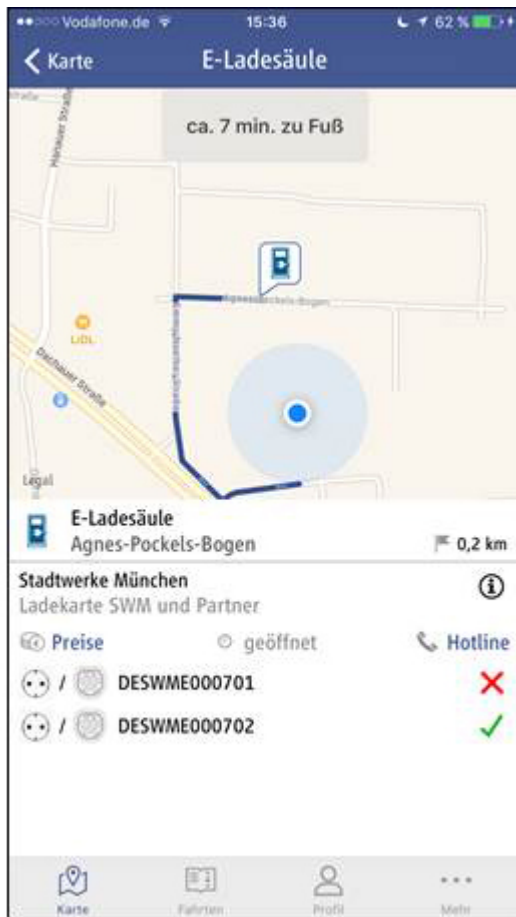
Vodafone.de 15:36 62 %

Karte E-Ladesäule

ca. 7 min. zu Fuß

Agnes-Pockels-Bogen

LIDL

Dachauer Straße

Legal

E-Ladesäule
Agnes-Pockels-Bogen 0,2 km

Stadtwerke München
Ladekarte SWM und Partner

Preise geöffnet Hotline

DESWME000701 ✗

DESWME000702 ✓

Karte Fahrten Profil Mehr